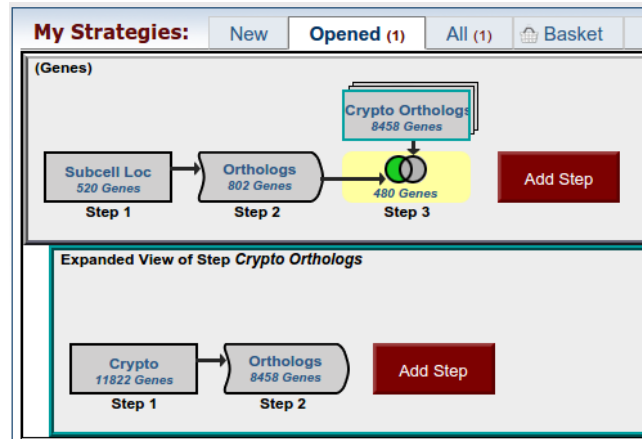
My Strategies: New Opened (1) All (1) Basket

(Genes)

Crypto Orthologs
8458 Genes

Subcell Loc
520 Genes
Step 1

Orthologs
802 Genes
Step 2

480 Genes
Step 3

Add Step

Expanded View of Step Crypto Orthologs

Crypto
11822 Genes
Step 1

Orthologs
8458 Genes
Step 2

Add Step